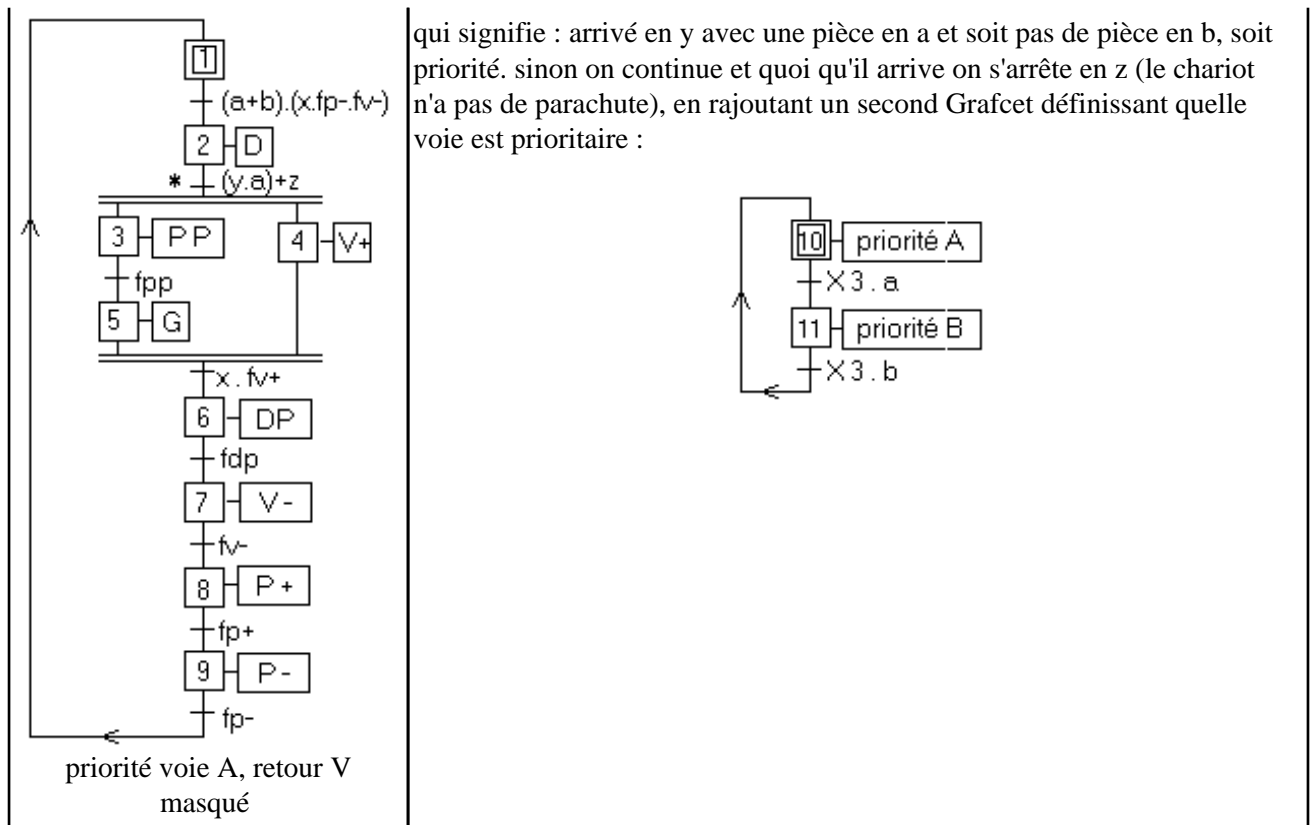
1
(a+b).(x.fp-.fv-)
2 D
* (y.a)+z
3 PP
4 V+
fpp
5 G
x . fv+
6 DP
fdp
7 V-
fv-
8 P +
fp+
9 P-
fp-

priorité voie A, retour V masqué

qui signifie : arrivé en y avec une pièce en a et soit pas de pièce en b, soit priorité. sinon on continue et quoi qu'il arrive on s'arrête en z (le chariot n'a pas de parachute), en rajoutant un second Grafcet définissant quelle voie est prioritaire :

10 priorité A
X3 . a
11 priorité B
X3 . b